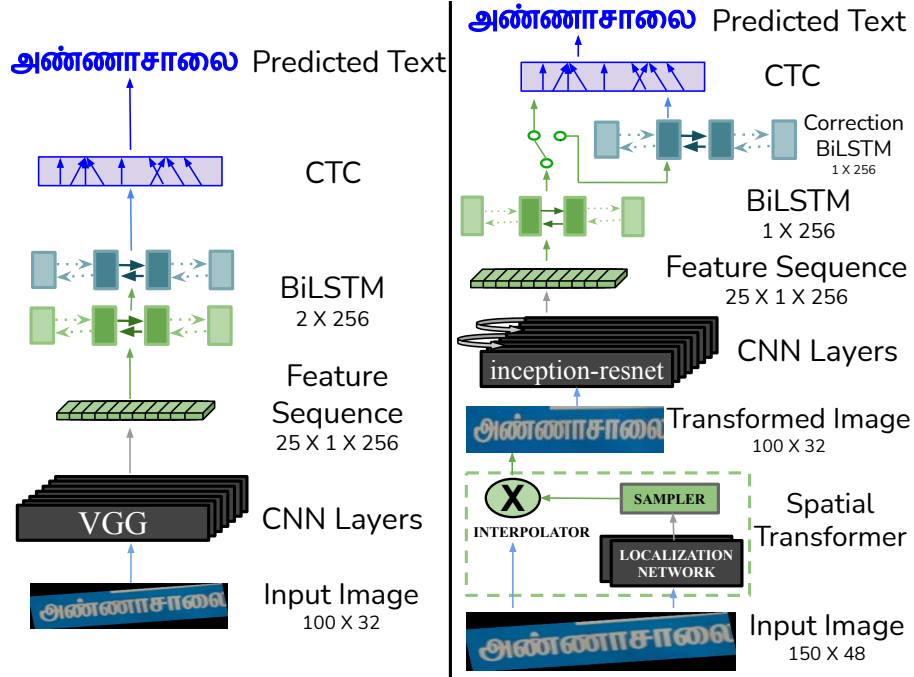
அண்ணாசாலை Predicted Text

CTC

BiLSTM
2 X 256

Feature Sequence
25 X 1 X 256

VGG

CNN Layers

அண்ணாசாலை

Input Image
100 X 32

அண்ணாசாலை Predicted Text

CTC

Correction BiLSTM
1 X 256

BiLSTM
1 X 256

Feature Sequence
25 X 1 X 256

inception-resnet

CNN Layers

அண்ணாசாலை

Transformed Image
100 X 32

X

INTERPOLATOR

SAMPLER

LOCALIZATION NETWORK

Spatial Transformer

அண்ணாசாலை

Input Image
150 X 48